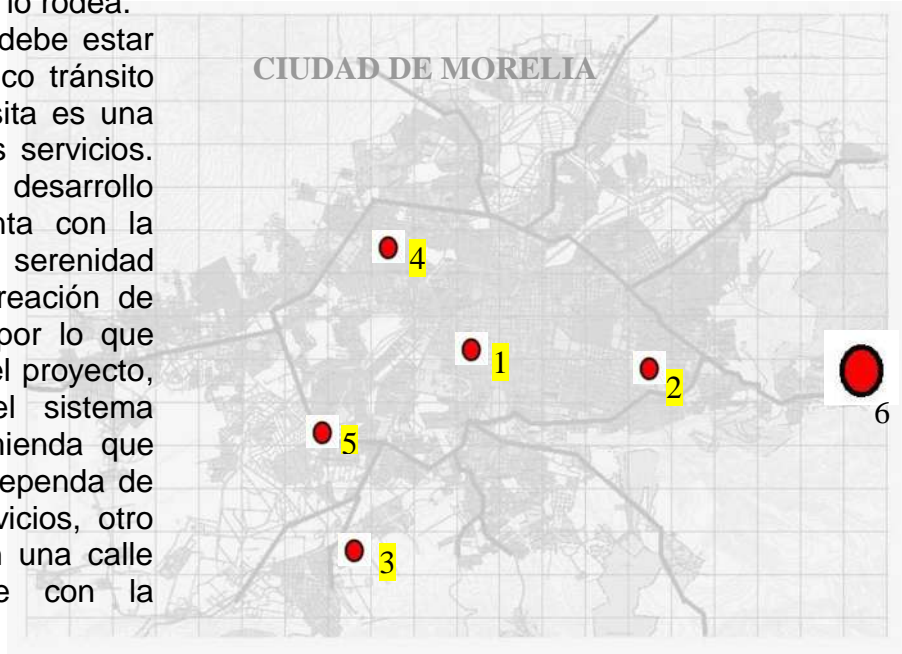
lo rodea.
debe estar
co tránsito
sita es una
s servicios.
desarrollo
nta con la
serenidad
reación de
por lo que
el proyecto,
el sistema
nienda que
ependa de
vicios, otro
a una calle
e con la

CIUDAD DE MORELIA

4
1
2
6
5
3